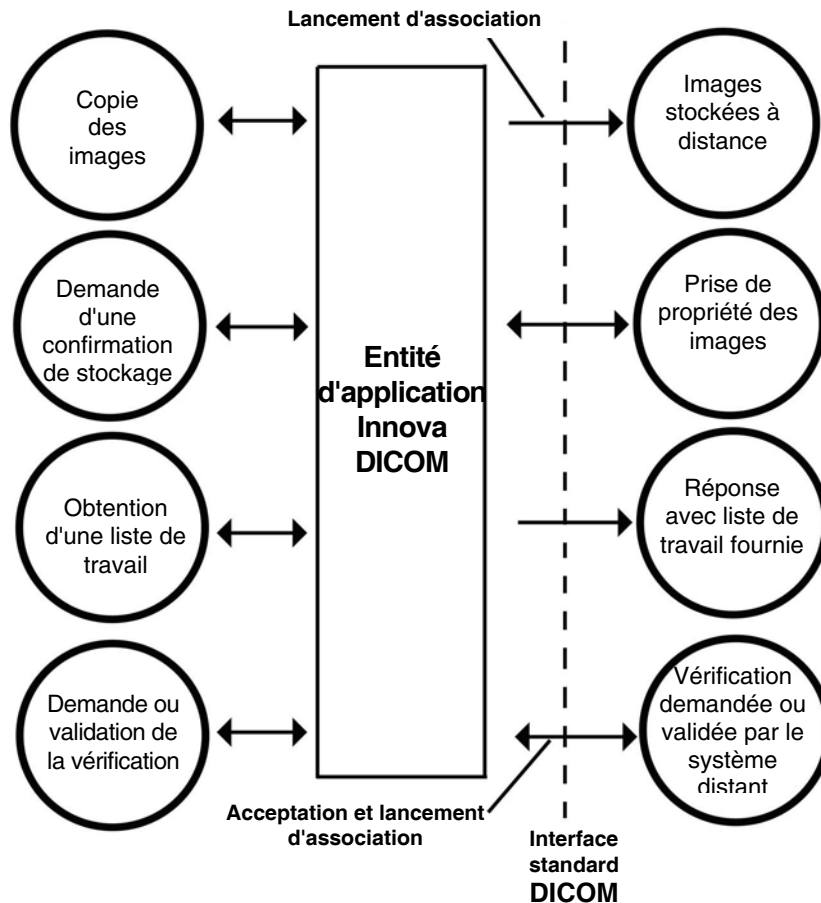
Lancement d'association

Copie des images

Demande d'une confirmation de stockage

Obtention d'une liste de travail

Demande ou validation de la vérification

Entité d'application Innova DICOM

Images stockées à distance

Prise de propriété des images

Réponse avec liste de travail fournie

Vérification demandée ou validée par le système distant

Acceptation et lancement d'association

Interface standard DICOM